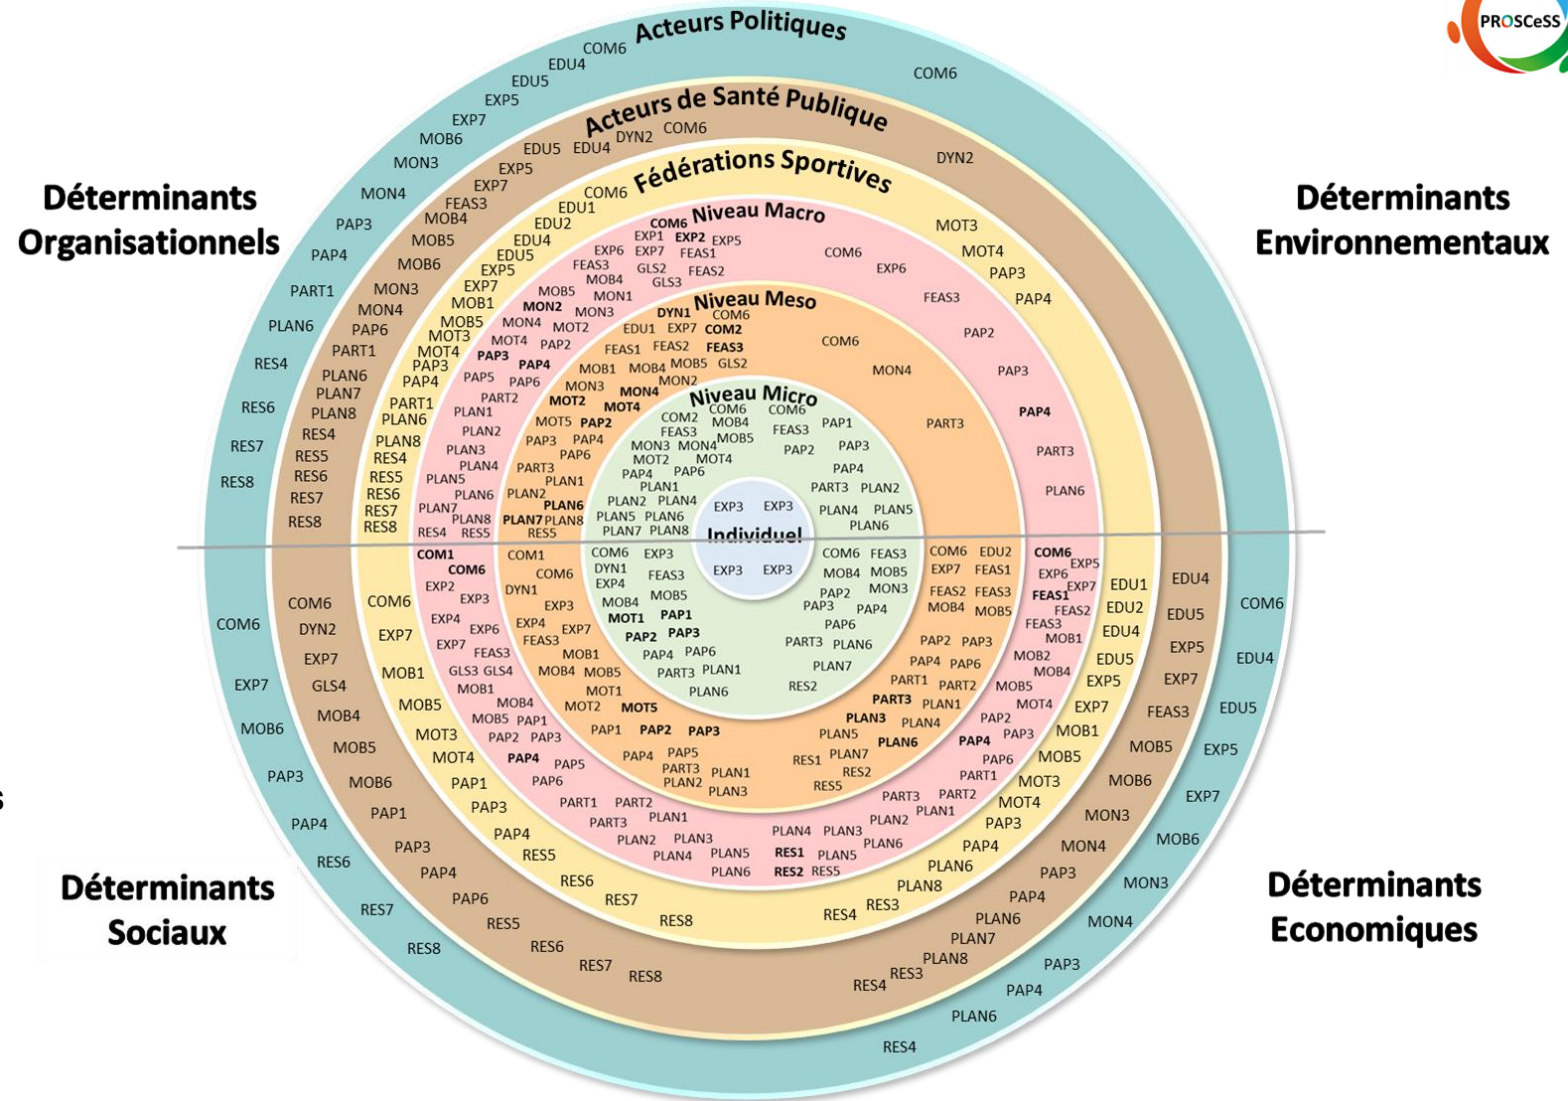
PROSCeSS

Acteurs Politiques

Acteurs de Santé Publique

Fédérations Sportives

Niveau Macro

Niveau Meso

Niveau Micro

Individuel

Déterminants Organisationnels

Déterminants Environnementaux

Déterminants Sociaux

Déterminants Economiques

COM6 EDU4 EDU5 EXP5 EXP7 MOB6 MON3 MON4 PAP3 PAP4 PART1 PLAN6 RES4 RES6 RES7 RES8

COM6 DYN2

EDU5 EDU4 DYN2 COM6 EXP5 EXP7 FEAS3 MOB4 MOB5 MOB6 MON3 MON4 PAP6 PART1 PLAN6 PLAN7 PLAN8 RES4 RES5 RES6 RES7 RES8

DYN2

COM6 EDU1 EDU2 EDU4 EDU5 EXP5 EXP7 MOB1 MOB5 MOT3 MOT4 PAP3 PAP4 PART1 PLAN6 PLAN8 RES4 RES5 RES6 RES7 RES8

MOT3 MOT4 PAP3 PAP4

COM6 EXP1 EXP2 EXP5 EXP6 EXP7 FEAS1 FEAS3 FEAS2 MOB4 GLS2 GLS3 MOB5 MON1 MON2 MON3 MON4 MOT2 MOT4 PAP2 PAP3 PAP4 PAP5 PAP6 PART2 PLAN1 PLAN2 PLAN3 PLAN4 PLAN5 PLAN6 PLAN7 PLAN8 RES4 RES5

COM6 EXP6 FEAS3 PAP2 PAP3 PAP4 PART3 PLAN6

DYN1 COM6 EDU1 EXP7 COM2 FEAS1 FEAS2 FEAS3 MOB1 MOB4 MOB5 GLS2 MON2 MON3 MON4 MOT2 MOT4 MOT5 PAP2 PAP3 PAP4 PAP6 PART3 PLAN1 PLAN2 PLAN6 PLAN7 PLAN8 RES5

COM6 MON4 PART3

COM2 COM6 COM6 MOB4 FEAS3 MOB5 PAP1 MON3 MON4 PAP3 MOT2 MOT4 PAP2 PAP4 PAP6 PART3 PLAN2 PLAN1 PLAN4 PLAN2 PLAN4 PLAN5 PLAN5 PLAN6 PLAN7 PLAN8 PLAN6

EXP3 EXP3

EXP3 EXP3

COM6 EXP3 DYN1 FEAS3 EXP4 MOB5 MOB4 PAP1 MOT1 PAP2 PAP3 PAP4 PAP6 PART3 PLAN1 PLAN6

COM6 FEAS3 MOB4 MOB5 MON3 PAP2 PAP3 PAP4 PAP6 PART3 PLAN6 PLAN7 RES2

COM1 COM6 DYN1 EXP3 EXP4 EXP7 FEAS3 MOB1 MOB4 MOB5 MOT1 MOT2 MOT5 PAP1 PAP2 PAP3 PAP4 PAP5 PART3 PLAN1 PLAN2 PLAN3

COM6 EDU2 EXP7 EDU1 FEAS2 FEAS3 MOB4 MOB5 PAP2 PAP3 PAP4 PAP6 PART1 PART2 PART3 PLAN1 PLAN3 PLAN4 PLAN5 PLAN6 PLAN7 RES1 RES2 RES5

COM1 COM6 EXP2 EXP3 EXP4 EXP6 EXP7 FEAS3 GLS3 GLS4 MOB1 MOB4 MOB5 PAP1 PAP2 PAP3 PAP4 PAP5 PAP6 PART1 PART2 PART3 PLAN1 PLAN2 PLAN3 PLAN4 PLAN5 PLAN6 RES1 RES2 RES5

COM6 EXP5 EXP6 EXP7 FEAS1 FEAS2 FEAS3 MOB1 MOB2 MOB4 MOB5 MOT4 PAP2 PAP3 PAP4 PAP6 PART1 PART2 PART3 PLAN1 PLAN2 PLAN6

COM6 EXP7 MOB1 MOB5 MOT3 MOT4 PAP1 PAP3 PAP4 RES5 RES6 RES7 RES8

EDU1 EDU2 EDU4 EDU5 EXP5 EXP7 MOB1 MOB5 MOT3 MOT4 PAP3 PAP4 PLAN6 PLAN8 RES3 RES4

COM6 DYN2 EXP7 GLS4 MOB4 MOB5 MOB6 PAP1 PAP3 PAP4 PAP6 RES5 RES6 RES7 RES8

EDU4 EDU5 EXP5 EXP7 FEAS3 MOB5 MOB6 MON3 MON4 PAP3 PAP4 PLAN6 PLAN7 PLAN8 RES3 RES4

COM6 EXP7 MOB6 PAP3 PAP4 RES6 RES7 RES8

COM6 EDU4 EDU5 EXP5 EXP7 MOB6 MON3 MON4 PAP3 PAP4 PLAN6 RES4